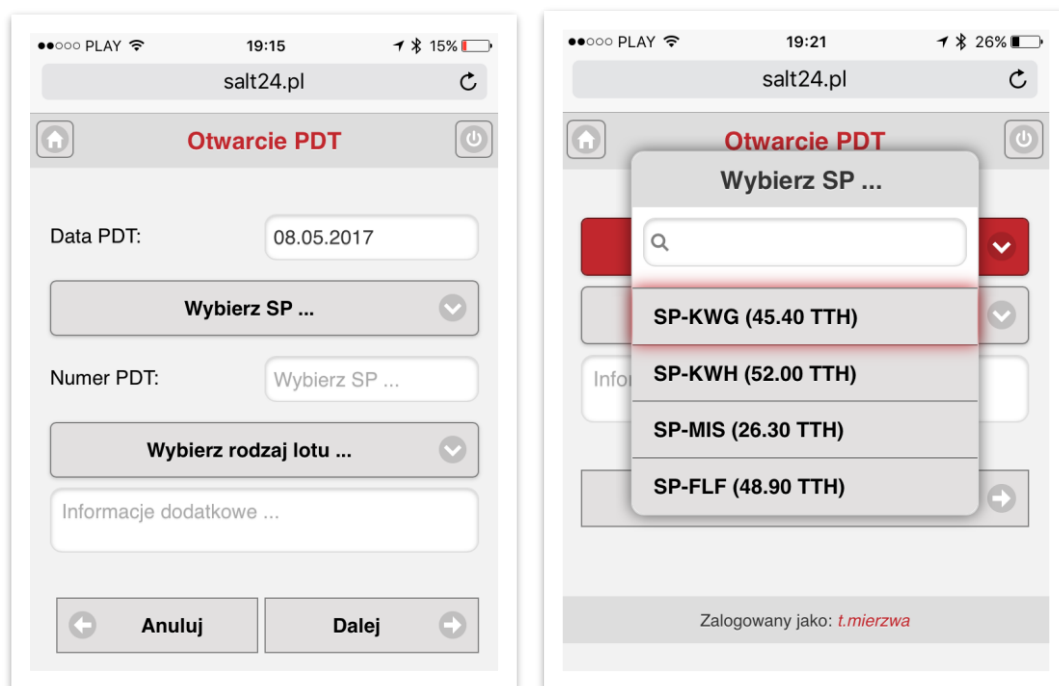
●●○○○ PLAY 19:15 15%

salt24.pl

Otwarcie PDT

Data PDT: 08.05.2017

Wybierz SP ...

Numer PDT: Wybierz SP ...

Wybierz rodzaj lotu ...

Informacje dodatkowe ...

Anuluj

Dalej

●●○○○ PLAY 19:21 26%

salt24.pl

Otwarcie PDT

Wybierz SP ...

SP-KWG (45.40 TTH)

SP-KWH (52.00 TTH)

SP-MIS (26.30 TTH)

SP-FLF (48.90 TTH)

Infor

Zalogowany jako: t.mierzwa